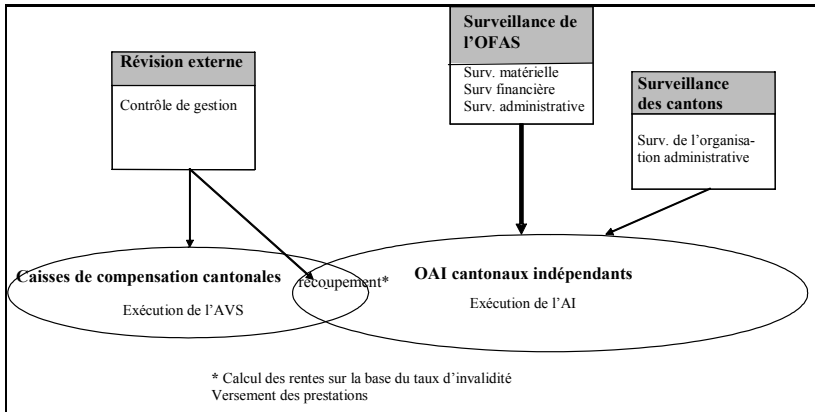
Révision externe

Contrôle de gestion

Surveillance de l'OFAS

Surv. matérielle
Surv financière
Surv. administrative

Surveillance des cantons

Surv. de l'organisation administrative

Caisses de compensation cantonales

Exécution de l'AVS

recoupement*

OAI cantonaux indépendants

Exécution de l'AI

* Calcul des rentes sur la base du taux d'invalidité
Versement des prestations